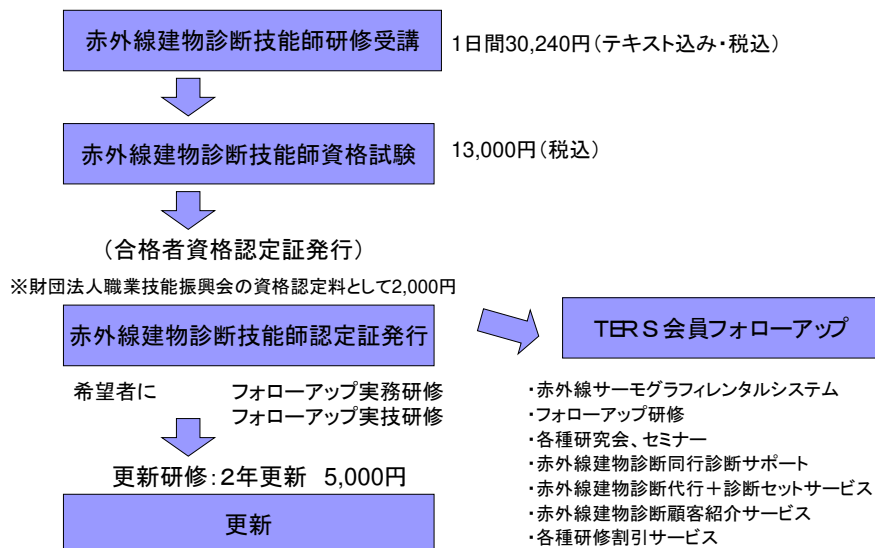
赤外線建物診断技能師研修受講

1日間30,240円（テキスト込み・税込）

赤外線建物診断技能師資格試験

13,000円（税込）

（合格者資格認定証発行）

※財団法人職業技能振興会の資格認定料として2,000円

赤外線建物診断技能師認定証発行

TERS会員フォローアップ

希望者に　フォローアップ実務研修
フォローアップ実技研修

更新研修：2年更新　5,000円

更新

・赤外線サーモグラフィレンタルシステム
・フォローアップ研修
・各種研究会、セミナー
・赤外線建物診断同行診断サポート
・赤外線建物診断代行＋診断セットサービス
・赤外線建物診断顧客紹介サービス
・各種研修割引サービス